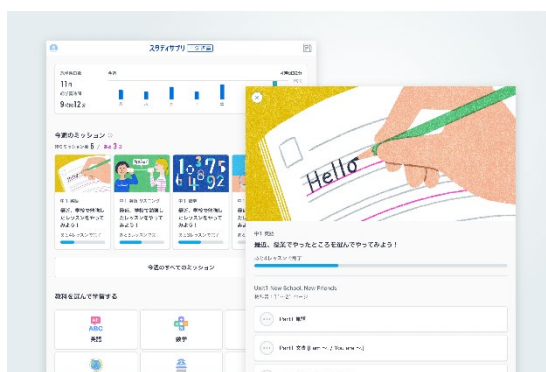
スタディサプリ

11分

9時間12分

今週のミッション

ABC
英語

数学

Hello

中1 英語

最近、授業でやったところを選んでやってみよう！

Unit1 New School, New Friends

Part1 単語

Part1 文法 (I am ~. / You are ~.)

今週のすべてのミッション

教科を選んで学習する